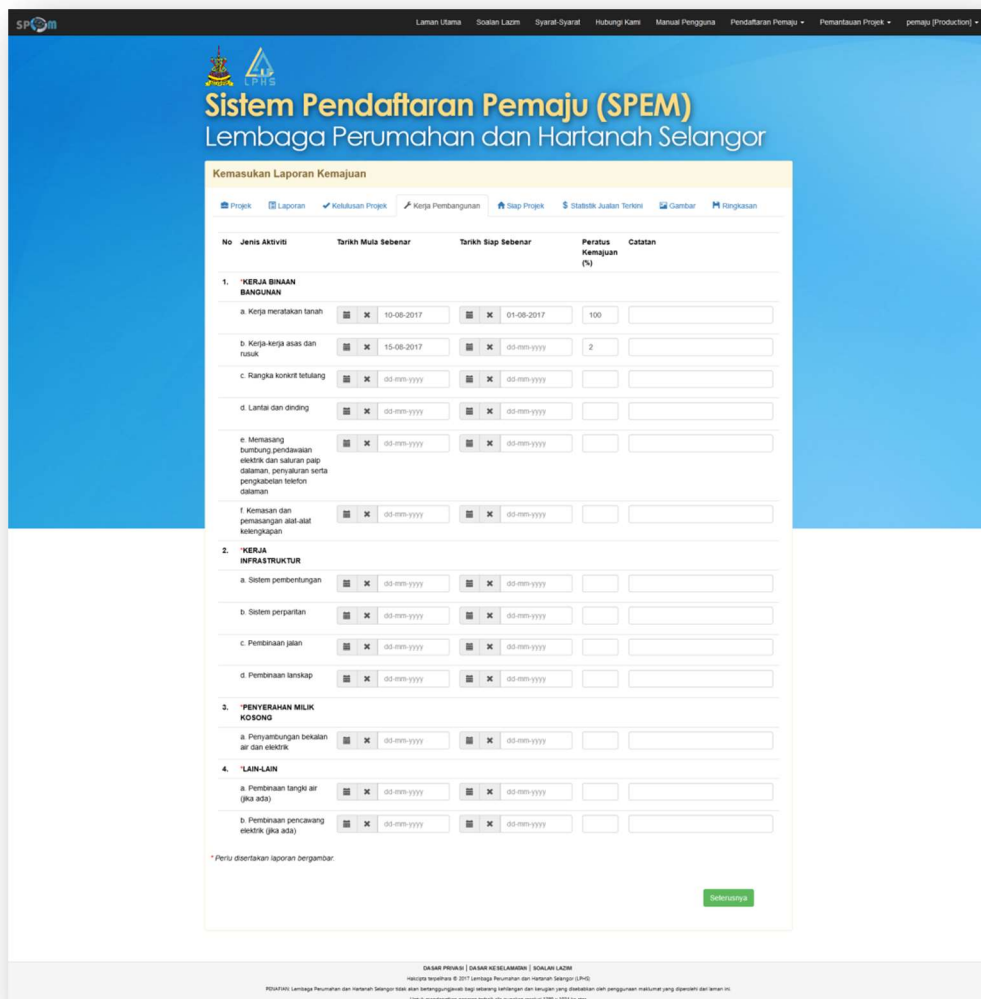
SPEM

Laman Utama Soalan Lazim Syarat-Syarat Hubungi Kami Manual Pengguna Pendaftaran Pemaju ▾ Pemantauan Projek ▾ pemaju [Production] ▾

LPHS

Sistem Pendaftaran Pemaju (SPEM)
Lembaga Perumahan dan Hartanah Selangor

Kemasukan Laporan Kemajuan

Projek | Laporan | Kelulusan Projek | Kerja Pembangunan | Siap Projek | Statistik Jualan Terkini | Gambar | Ringkasan

| No | Jenis Aktiviti | Tarikh Mula Sebenar | Tarikh Siap Sebenar | Peratus Kemajuan (%) | Catatan |
|---|---|---|---|---|---|
| 1. | *KERJA BINAAN BANGUNAN | | | | |
| | a. Kerja meratakan tanah | 10-08-2017 | 01-08-2017 | 100 | |
| | b. Kerja-kerja asas dan rusuk | 15-08-2017 | dd-mm-yyyy | 2 | |
| | c. Rangka konkrit tetulang | dd-mm-yyyy | dd-mm-yyyy | | |
| | d. Lantai dan dinding | dd-mm-yyyy | dd-mm-yyyy | | |
| | e. Memasang bumbung,pendawaian elektrik dan saluran paip dalaman, penyaluran serta pengkabelan telefon dalaman | dd-mm-yyyy | dd-mm-yyyy | | |
| | f. Kemasan dan pemasangan alat-alat kelengkapan | dd-mm-yyyy | dd-mm-yyyy | | |
| 2. | *KERJA INFRASTRUKTUR | | | | |
| | a. Sistem pembentungan | dd-mm-yyyy | dd-mm-yyyy | | |
| | b. Sistem perparitan | dd-mm-yyyy | dd-mm-yyyy | | |
| | c. Pembinaan jalan | dd-mm-yyyy | dd-mm-yyyy | | |
| | d. Pembinaan lanskap | dd-mm-yyyy | dd-mm-yyyy | | |
| 3. | *PENYERAHAN MILIK KOSONG | | | | |
| | a. Penyambungan bekalan air dan elektrik | dd-mm-yyyy | dd-mm-yyyy | | |
| 4. | *LAIN-LAIN | | | | |
| | a. Pembinaan tangki air (jika ada) | dd-mm-yyyy | dd-mm-yyyy | | |
| | b. Pembinaan pencawang elektrik (jika ada) | dd-mm-yyyy | dd-mm-yyyy | | |

* Perlu disertakan laporan bergambar.

Seterusnya

DASAR PRIVASI | DASAR KESELAMATAN | SOALAN LAZIM
Hakcipta terpelihara © 2017 Lembaga Perumahan dan Hartanah Selangor (LPHS)
PENAFIAN: Lembaga Perumahan dan Hartanah Selangor tidak akan bertanggungjawab bagi sebarang kehilangan dan kerugian yang disebabkan oleh penggunaan maklumat yang diperolehi dari laman ini.
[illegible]